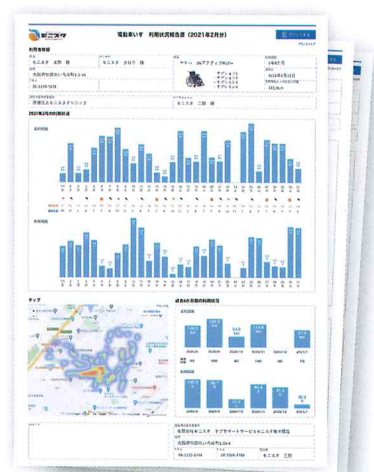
モニスケ

電動車いす　利用状況報告書（2021年2月分）

利用者情報

モニスケ　太郎　様

モニスケ　タロウ　様

大阪府吹田市いろは町1-2-3

2021年2月の利用状況

マップ

過去6か月間の利用状況

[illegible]

モニスケ　三郎　様

有限会社モニスケ
大阪府吹田市いろは町1-23-4